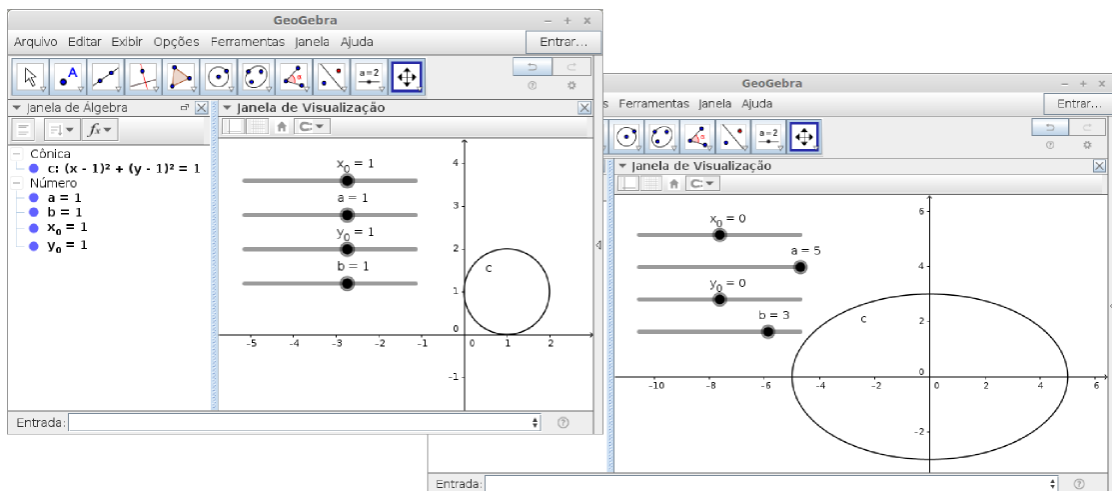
GeoGebra
– + ×
Arquivo Editar Exibir Opções Ferramentas Janela Ajuda
Entrar...
a=2
Janela de Álgebra
Janela de Visualização
Cônica
c: $(x - 1)^2 + (y - 1)^2 = 1$
Número
a = 1
b = 1
$x_0 = 1$
$y_0 = 1$
$x_0 = 1$
a = 1
$y_0 = 1$
b = 1
c
4
3
2
1
0
-1
-5 -4 -3 -2 -1 0 1 2
Entrada:

GeoGebra
– + ×
s Ferramentas Janela Ajuda
Entrar...
a=2
Janela de Visualização
$x_0 = 0$
a = 5
$y_0 = 0$
b = 3
c
6
4
2
0
-2
-10 -8 -6 -4 -2 0 2 4 6
Entrada: